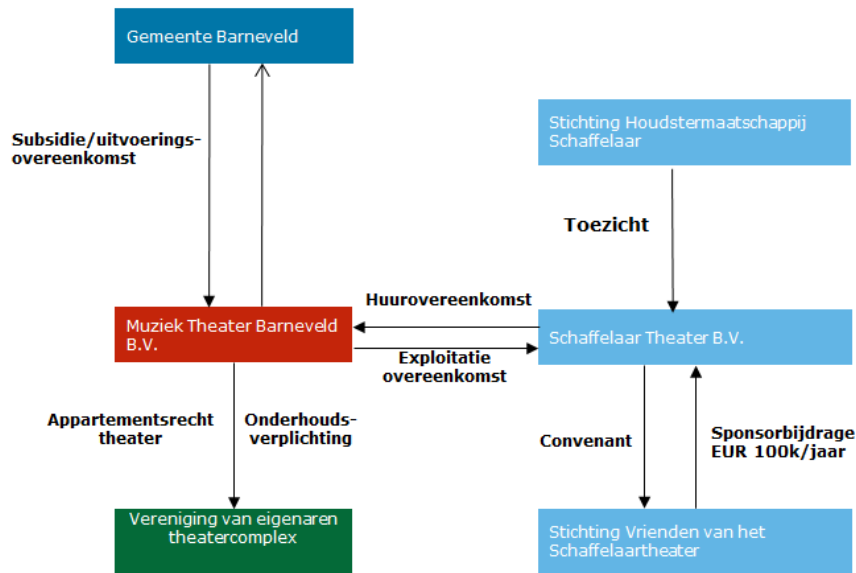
Gemeente Barneveld

Subsidie/uitvoeringsovereenkomst

Stichting Houdstermaatschappij Schaffelaar

Toezicht

Huurovereenkomst

Muziek Theater Barneveld B.V.

Exploitatie overeenkomst

Schaffelaar Theater B.V.

Appartementsrecht theater

Onderhoudsverplichting

Convenant

Sponsorbijdrage EUR 100k/jaar

Vereniging van eigenaren theatercomplex

Stichting Vrienden van het Schaffelaartheater